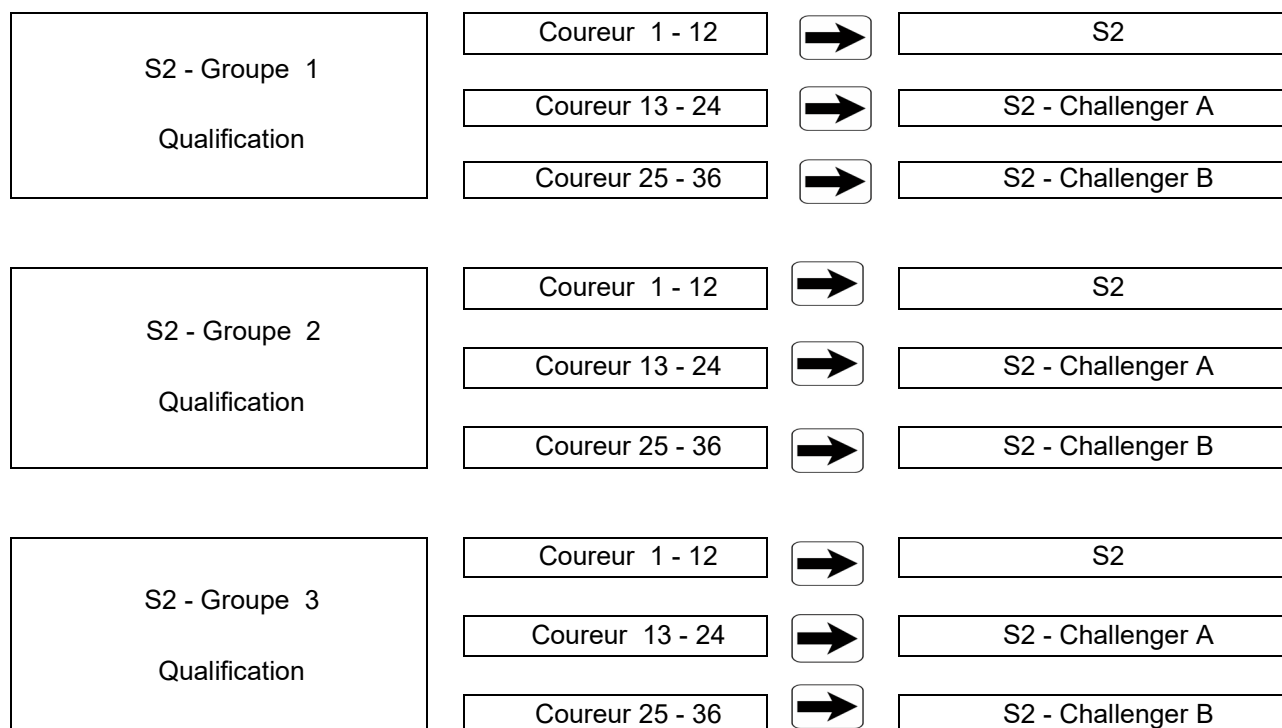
S2 - Groupe 1

Qualification

Coureur 1 - 12
S2

Coureur 13 - 24
S2 - Challenger A

Coureur 25 - 36
S2 - Challenger B

S2 - Groupe 2

Qualification

Coureur 1 - 12
S2

Coureur 13 - 24
S2 - Challenger A

Coureur 25 - 36
S2 - Challenger B

S2 - Groupe 3

Qualification

Coureur 1 - 12
S2

Coureur 13 - 24
S2 - Challenger A

Coureur 25 - 36
S2 - Challenger B